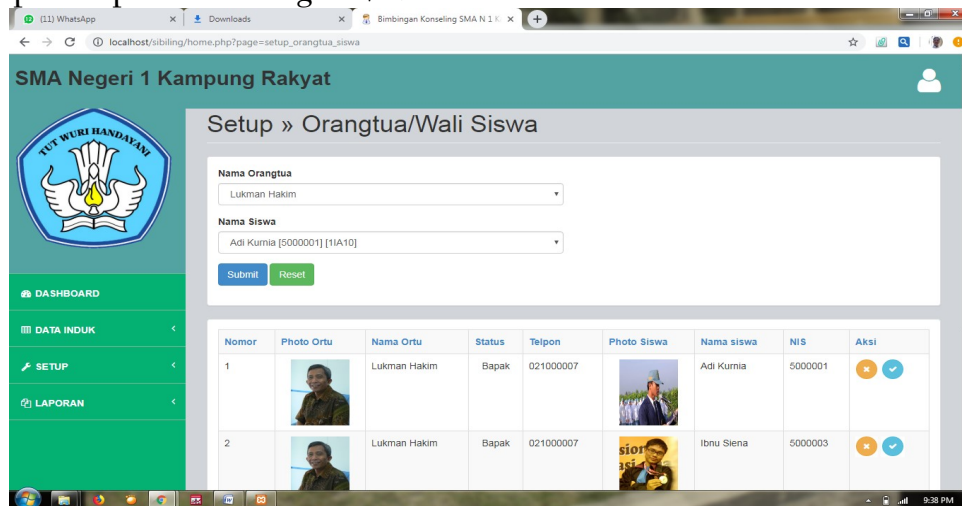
(11) WhatsApp
Downloads
Bimbingan Konseling SMA N 1 K
localhost/sibiling/home.php?page=setup_orangtua_siswa

SMA Negeri 1 Kampung Rakyat

TUT WURI HANDAYANI

DASHBOARD
DATA INDUK
SETUP
LAPORAN

Setup » Orangtua/Wali Siswa

Nama Orangtua
Lukman Hakim
Nama Siswa
Adi Kurnia [5000001] [1IA10]
Submit Reset

| Nomor | Photo Ortu | Nama Ortu | Status | Telpon | Photo Siswa | Nama siswa | NIS | Aksi |
|---|---|---|---|---|---|---|---|---|
| 1 | | Lukman Hakim | Bapak | 021000007 | | Adi Kurnia | 5000001 | |
| 2 | | Lukman Hakim | Bapak | 021000007 | | Ibnu Siena | 5000003 | |

9:38 PM